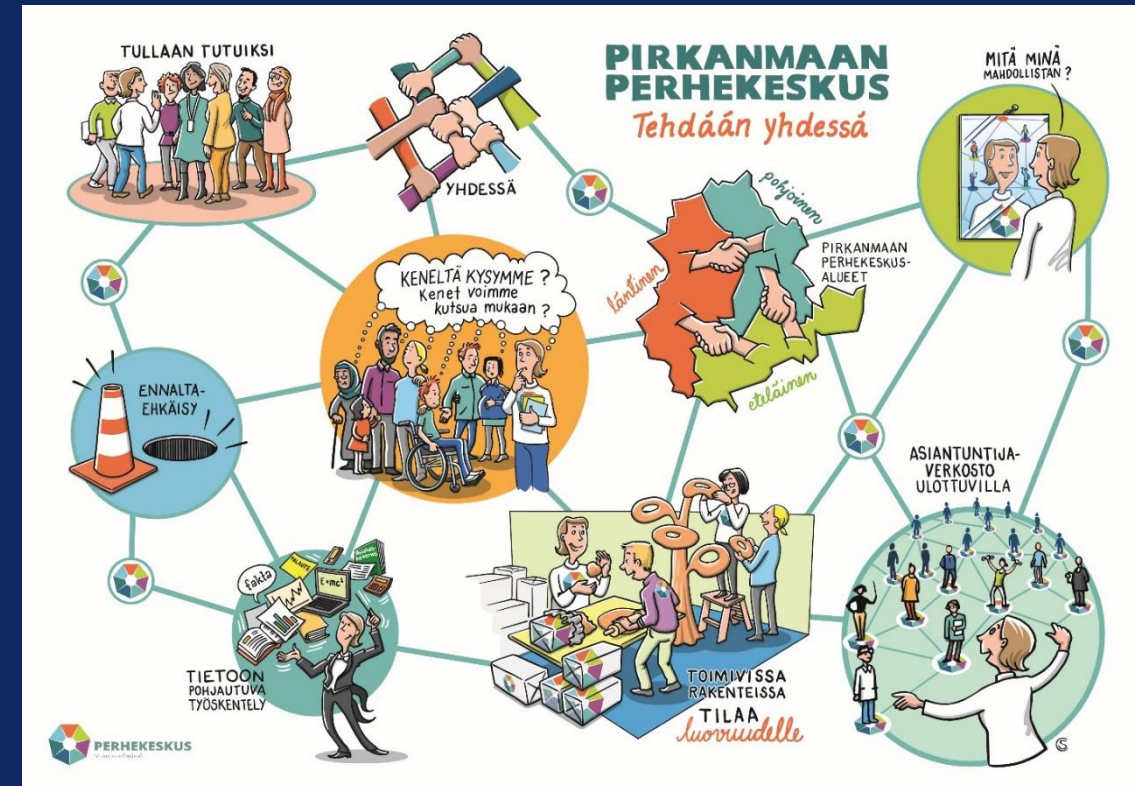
PIRKANMAAN PERHEKESKUS
Tehdään yhdessä

TULLAAN TUTUIKSI

YHDESSÄ

MITÄ MINÄ MAHDOLLISTAN?

pohjoinen

läntinen

PIRKANMAAN PERHEKESKUSALUEET

eteläinen

KENELTÄ KYSYMME? Kenet voimme kutsua mukaan?

ENNALTAEHKÄISY

ASIANTUNTIJAVERKOSTO ULOTTUVILLA

fakta

$E=mc^2$

TIETOON POHJAUTUVA TYÖSKENTELY

TOIMIVISSA RAKENTEISSA
TILAA luovuudelle

PERHEKESKUS